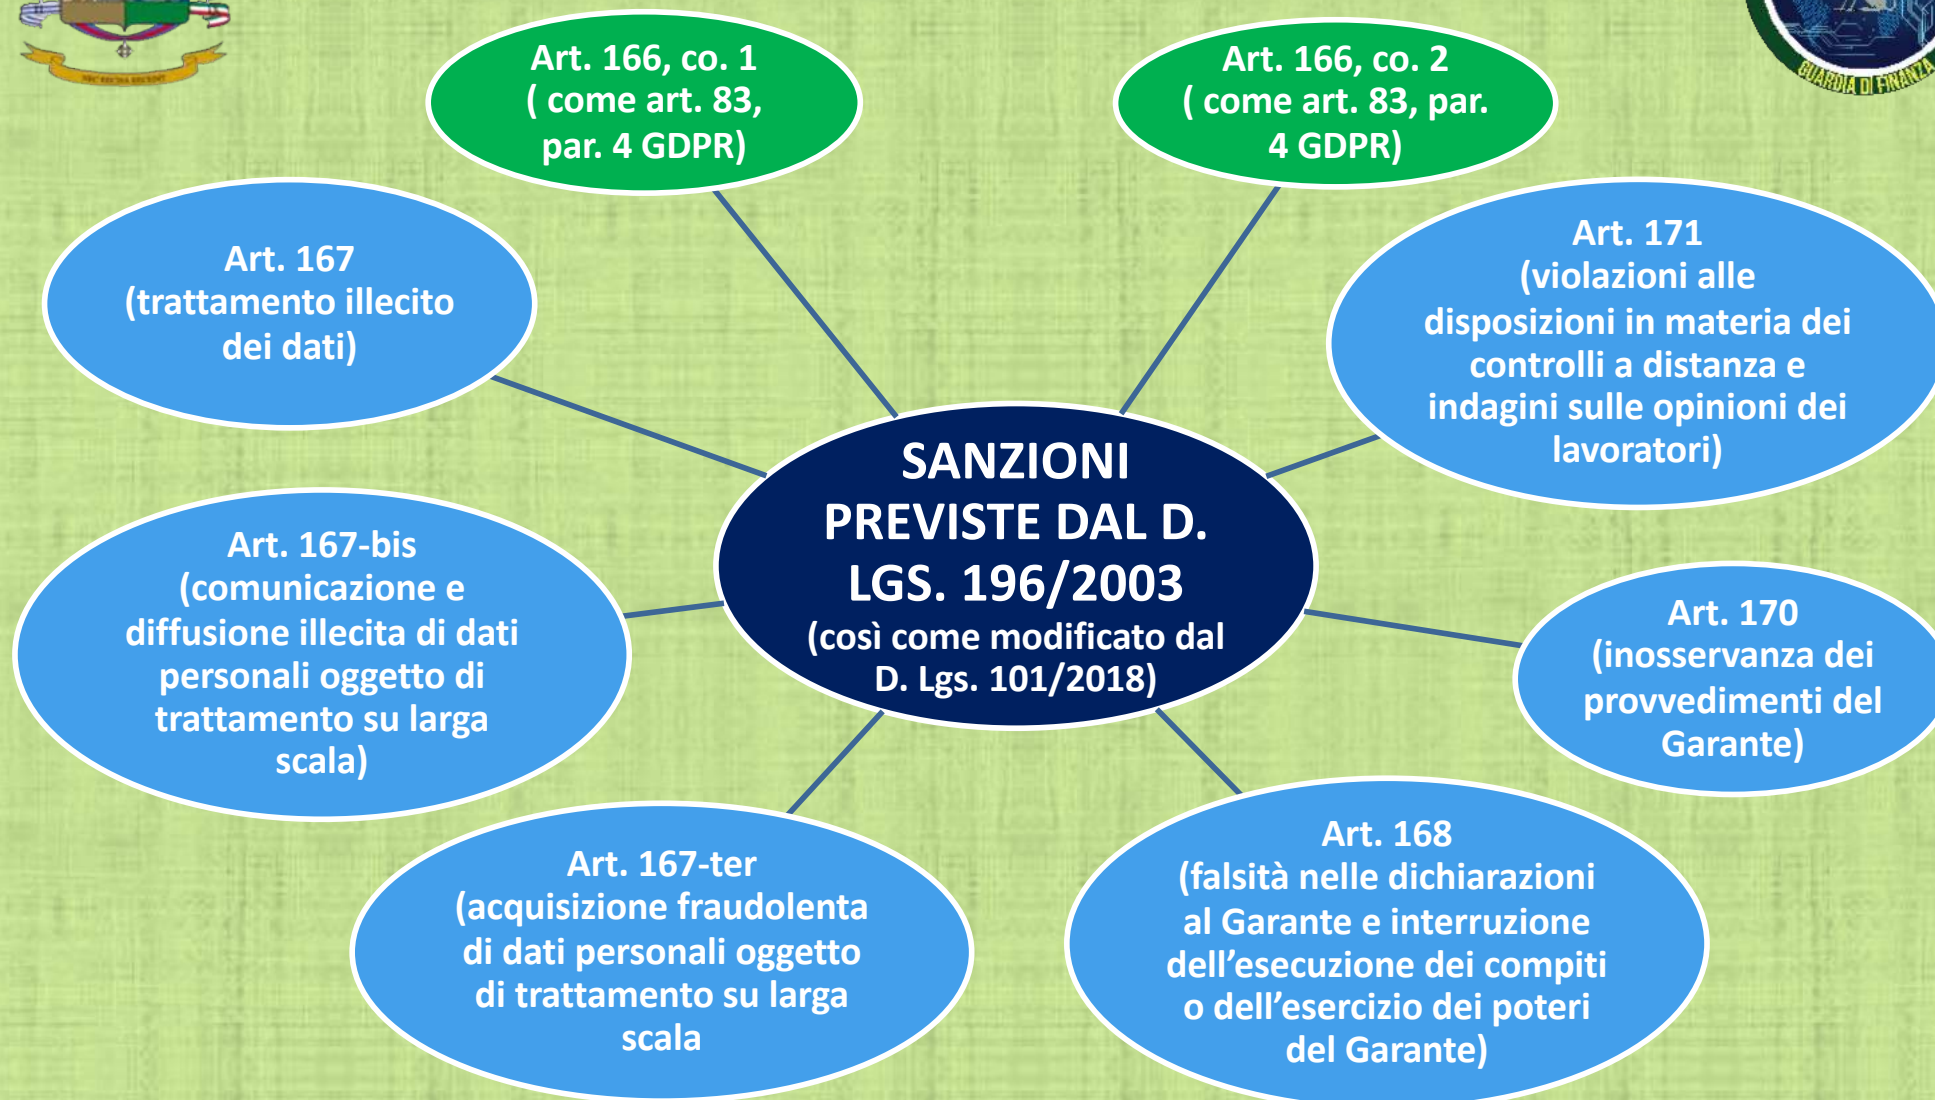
Art. 166, co. 1 ( come art. 83, par. 4 GDPR)

Art. 166, co. 2 ( come art. 83, par. 4 GDPR)

GUARDIA DI FINANZA

Art. 167 (trattamento illecito dei dati)

Art. 171 (violazioni alle disposizioni in materia dei controlli a distanza e indagini sulle opinioni dei lavoratori)

SANZIONI PREVISTE DAL D. LGS. 196/2003 (così come modificato dal D. Lgs. 101/2018)

Art. 167-bis (comunicazione e diffusione illecita di dati personali oggetto di trattamento su larga scala)

Art. 170 (inosservanza dei provvedimenti del Garante)

Art. 167-ter (acquisizione fraudolenta di dati personali oggetto di trattamento su larga scala

Art. 168 (falsità nelle dichiarazioni al Garante e interruzione dell'esecuzione dei compiti o dell'esercizio dei poteri del Garante)